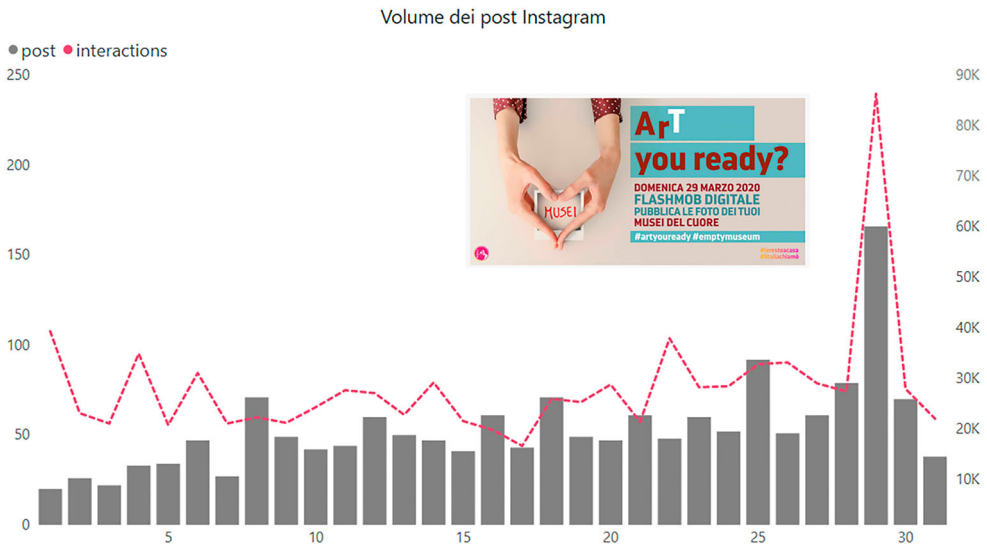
Volume dei post Instagram

post interactions

250
200
150
100
50
0

90K
80K
70K
60K
50K
40K
30K
20K
10K

5
10
15
20
25
30

ArT you ready?
DOMENICA 29 MARZO 2020
FLASHMOB DIGITALE
PUBBLICA LE FOTO DEI TUOI MUSEI DEL CUORE
#artyouready #emptymuseum
#iorestoacasa
#litaliachiamò
MUSEI